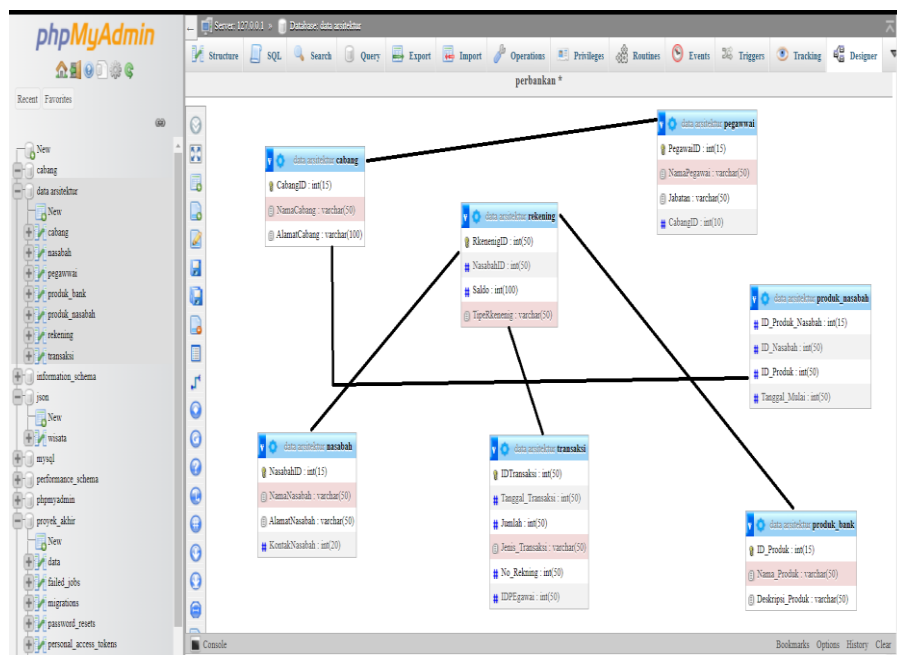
phpMyAdmin

Recent Favorites

New
cabang
data arsitektur
New
cabang
nasabah
pegawwai
produk_bank
produk_nasabah
rekening
transaksi
information_schema
json
New
wisata
mysql
performance_schema
phpmyadmin
proyek_akhir
New
data
failed_jobs
migrations
password_resets
personal_access_tokens

Server: 127.0.0.1 » Database: data arsitektur

Structure SQL Search Query Export Import Operations Privileges Routines Events Triggers Tracking Designer

perbankan *

data arsitektur cabang
CabangID : int(15)
NamaCabang : varchar(50)
AlamatCabang : varchar(100)

data arsitektur pegawwai
PegawaiID : int(15)
NamaPegawai : varchar(50)
Jabatan : varchar(50)
CabangID : int(10)

data arsitektur rekening
RkeneingID : int(50)
NasabahID : int(50)
Saldo : int(100)
TipeRkeneing : varchar(50)

data arsitektur produk_nasabah
ID_Produk_Nasabah : int(15)
ID_Nasabah : int(50)
ID_Produk : int(50)
Tanggal_Mulai : int(50)

data arsitektur nasabah
NasabahID : int(15)
NamaNasabah : varchar(50)
AlamatNasabah : varchar(50)
KontakNasabah : int(20)

data arsitektur transaksi
IDTransaksi : int(50)
Tanggal_Transaksi : int(50)
Jumlah : int(50)
Jenis_Transaksi : varchar(50)
No_Rekning : int(50)
IDPEgawai : int(50)

data arsitektur produk_bank
ID_Produk : int(15)
Nama_Produk : varchar(50)
Deskripsi_Produk : varchar(50)

Console
Bookmarks Options History Clear